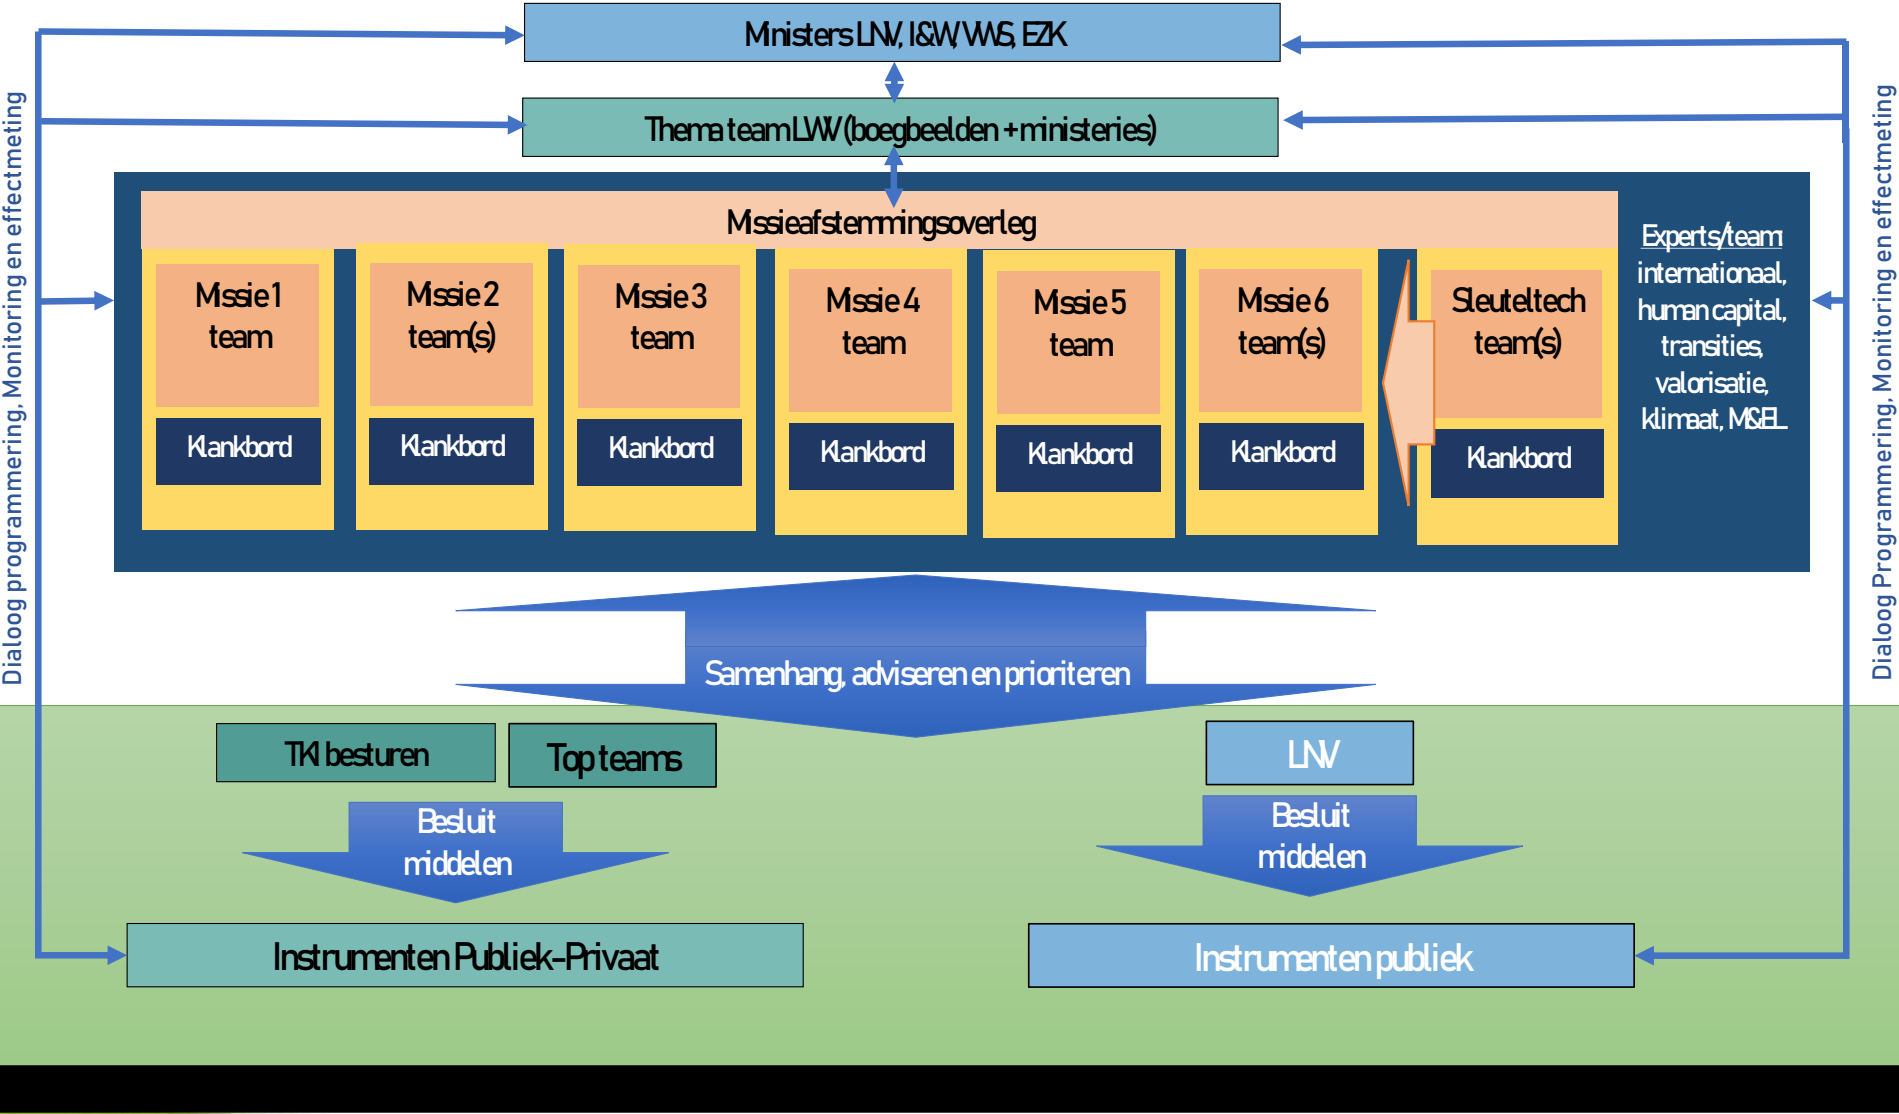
Ministers LNV, I&W, VWS, EZK

Thema team LWV (boegbeelden + ministeries)

Missieafstemmingsoverleg

Missie 1 team

Klankbord

Missie 2 team(s)

Klankbord

Missie 3 team

Klankbord

Missie 4 team

Klankbord

Missie 5 team

Klankbord

Missie 6 team(s)

Klankbord

Sleuteltech team(s)

Klankbord

Experts/team: internationaal, human capital, transities, valorisatie, klimaat, M&EL

Dialoog programmering, Monitoring en effectmeting

Dialoog Programmering, Monitoring en effectmeting

Samenhang, adviseren en prioriteren

TKI besturen

Top teams

Besluit middelen

LNV

Besluit middelen

Instrumenten Publiek-Privaat

Instrumenten publiek